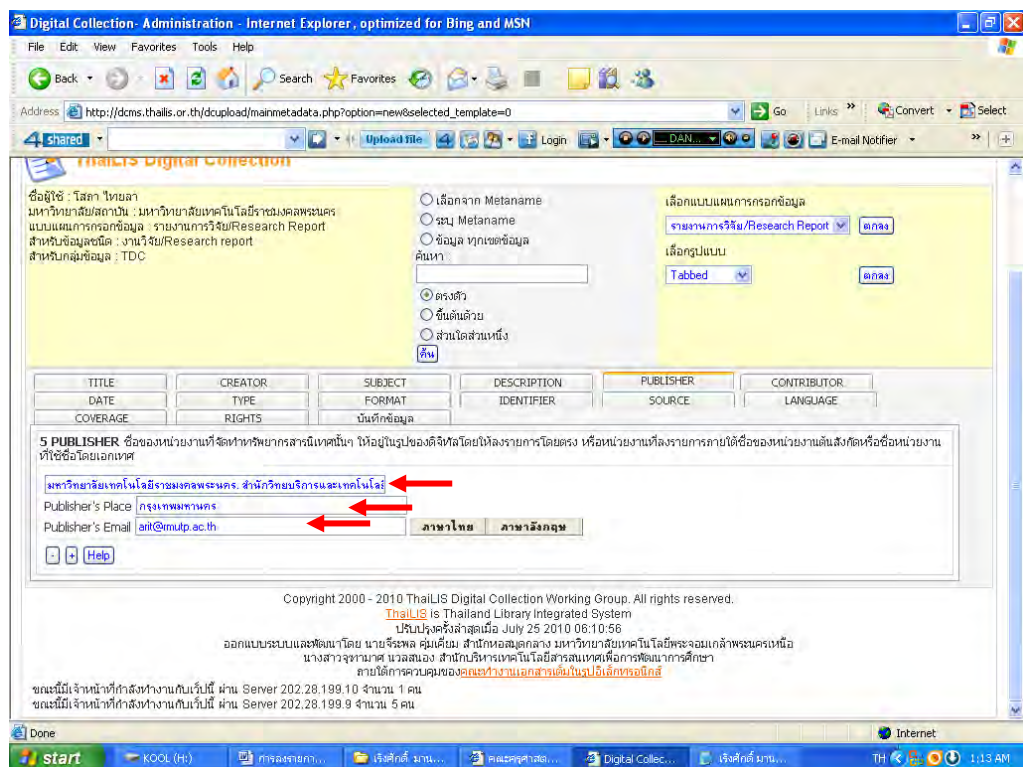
Digital Collection- Administration - Internet Explorer, optimized for Bing and MSN

File Edit View Favorites Tools Help

Back Search Favorites

Address http://dcms.thailis.or.th/dcupload/mainmetadata.php?option=new&selected_template=0 Go Links Convert Select

4shared Upload file Login DAN... E-mail Notifier

ThaiLIS Digital Collection

ชื่อผู้ใช้ : โสภา ไทยลา
มหาวิทยาลัย/สถาบัน : มหาวิทยาลัยเทคโนโลยีราชมงคลพระนคร
แบบแผนการกรอกข้อมูล : รายงานการวิจัย/Research Report
สำหรับข้อมูลชนิด : งานวิจัย/Research report
สำหรับกลุ่มข้อมูล : TDC

เลือกจาก Metaname
ระบุ Metaname
ข้อมูล ทุกเขตข้อมูล
ค้นหา

ตรงตัว
ขึ้นต้นด้วย
ส่วนใดส่วนหนึ่ง
ค้น

เลือกแบบแผนการกรอกข้อมูล
รายงานการวิจัย/Research Report ตกลง
เลือกรูปแบบ
Tabbed ตกลง

| TITLE | CREATOR | SUBJECT | DESCRIPTION | PUBLISHER | CONTRIBUTOR |
|---|---|---|---|---|---|
| DATE | TYPE | FORMAT | IDENTIFIER | SOURCE | LANGUAGE |
| COVERAGE | RIGHTS | บันทึกข้อมูล | | | |

5 PUBLISHER ชื่อของหน่วยงานที่จัดทำทรัพยากรสารนิเทศนั้นๆ ให้อยู่ในรูปของดิจิทัลโดยให้ลงรายการโดยตรง หรือหน่วยงานที่ลงรายการภายใต้ชื่อของหน่วยงานต้นสังกัดหรือชื่อหน่วยงานที่ใช้ชื่อโดยเอกเทศ

มหาวิทยาลัยเทคโนโลยีราชมงคลพระนคร. สำนักวิทยบริการและเทคโนโลยี
Publisher's Place กรุงเทพมหานคร
Publisher's Email arit@rmutp.ac.th ภาษาไทย ภาษาอังกฤษ

- + Help

Copyright 2000 - 2010 ThaiLIS Digital Collection Working Group. All rights reserved.
ThaiLIS is Thailand Library Integrated System
ปรับปรุงครั้งล่าสุดเมื่อ July 25 2010 06:10:56
ออกแบบระบบและพัฒนาโดย นายจีระพล คุ้มเคี่ยม สำนักหอสมุดกลาง มหาวิทยาลัยเทคโนโลยีพระจอมเกล้าพระนครเหนือ
นางสาวจุฑามาศ นวลสนอง สำนักบริหารเทคโนโลยีสารสนเทศเพื่อการพัฒนาการศึกษา
ภายใต้การควบคุมของคณะทำงานเอกสารเต็มในรูปอิเล็กทรอนิกส์

ขณะนี้มีเจ้าหน้าที่กำลังทำงานกับเว็บนี้ ผ่าน Server 202.28.199.10 จำนวน 1 คน
ขณะนี้มีเจ้าหน้าที่กำลังทำงานกับเว็บนี้ ผ่าน Server 202.28.199.9 จำนวน 5 คน

Done Internet

start KOOL (H:) การลงรายกา... เริงศักดิ์ มาน... คณะครุศาสต... Digital Collec... เริงศักดิ์ มาน... TH 1:13 AM